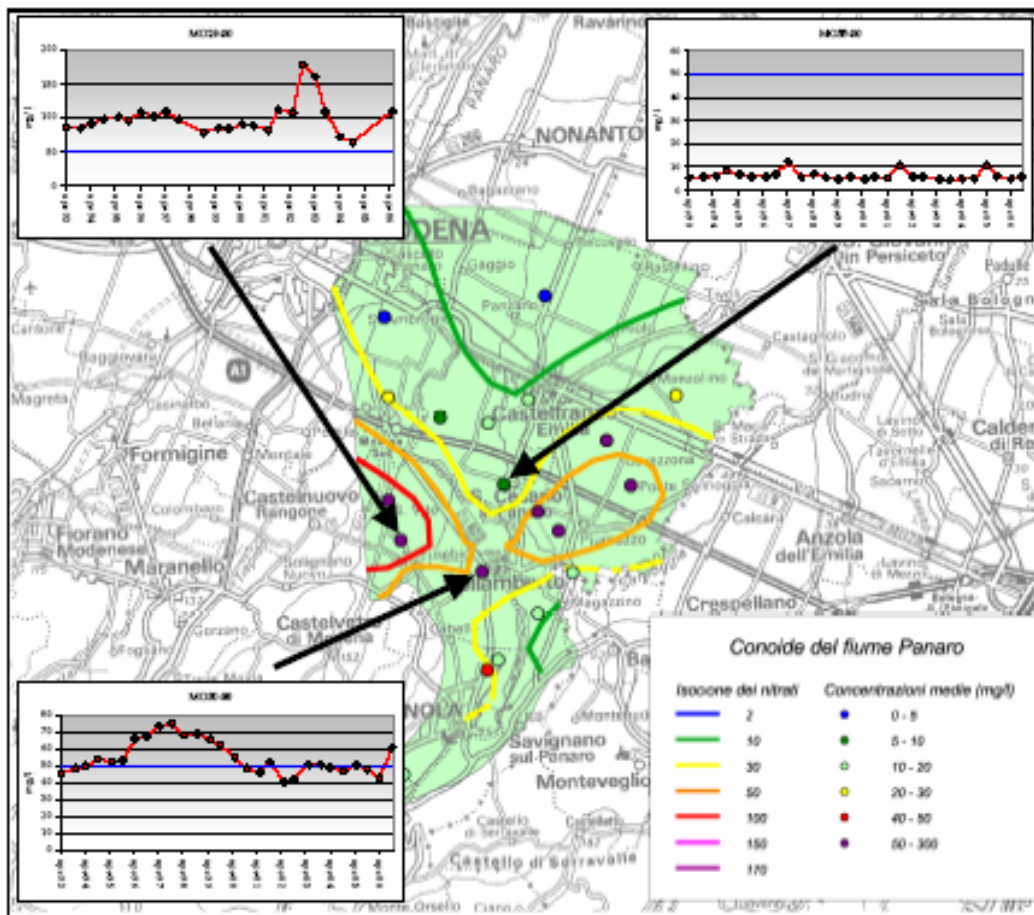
MO20-00

200
150
100
50
0

mg/l

MO55-00

60
50
40
30
20
10
0

mg/l

MO30-00

80
70
60
50
40
30
20
10
0

mg/l

Ravarino
NONANTO
Bastiglia
PANARO
DENA
Gaggio
Panzano
S. Giovanni in Persiceto
Sala Bolognese
Padulle
Castagnolo
Cognento
Baggiovara
Magreta
A1
Castelfranco Emilia
Manzolino
Formigine
Casinalbo
Castelnuovo Rangone
Fiorano Modenese
Maranello
Castelvetro di Modena
Piumazzo
Anzola dell'Emilia
Calcara
Crespellano
Calderara di Reno
Magazzino
Savignano sul-Panaro
Monteveglio
Castello di Serravalle
Monte Orsello
Bazzano
NOLA

Conoide del fiume Panaro

Isocone dei nitrati
2
10
30
50
100
150
170

Concentrazioni medie (mg/l)
0 - 5
5 - 10
10 - 20
20 - 30
40 - 50
50 - 300